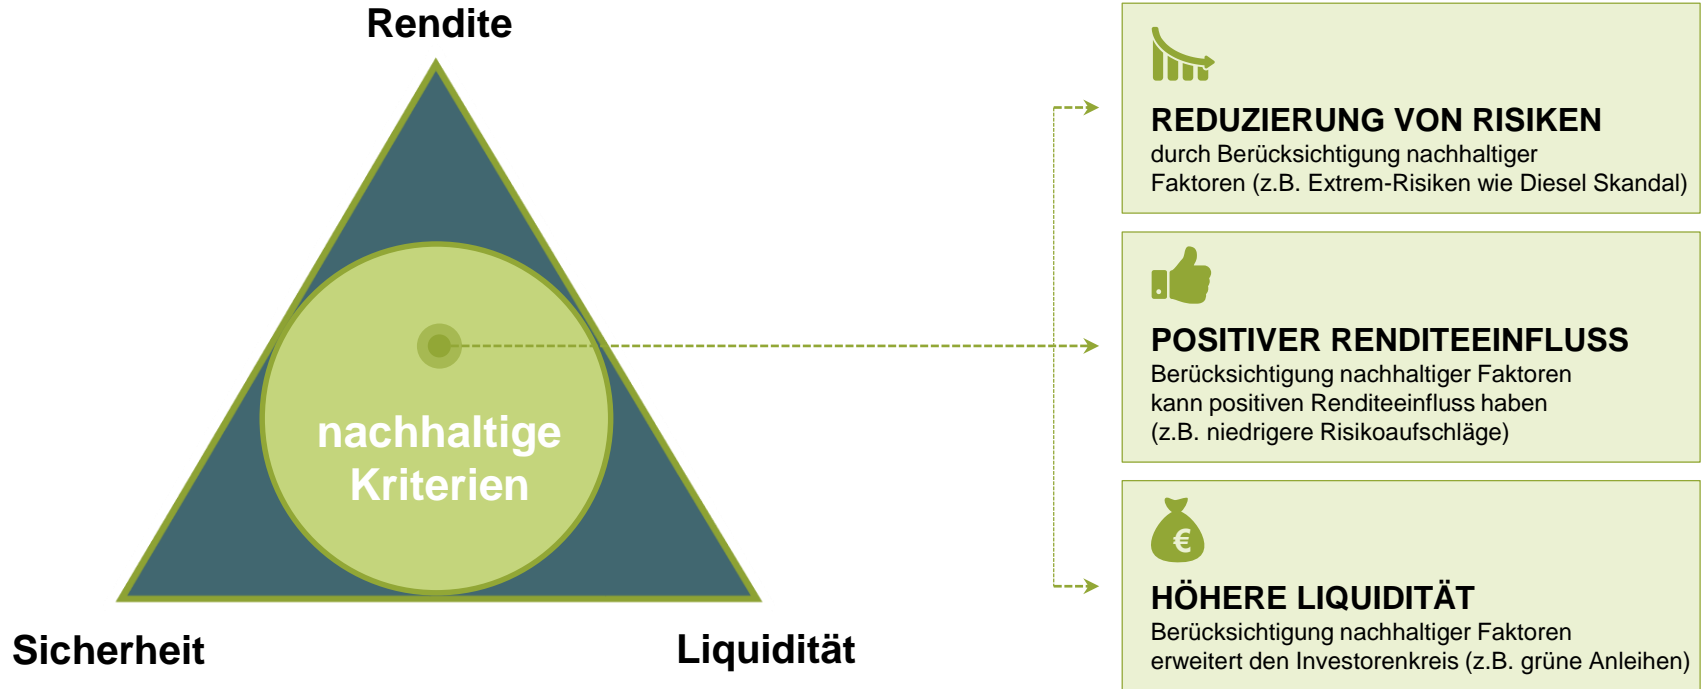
Rendite

nachhaltige Kriterien

Sicherheit

Liquidität

REDUZIERUNG VON RISIKEN
durch Berücksichtigung nachhaltiger Faktoren (z.B. Extrem-Risiken wie Diesel Skandal)

POSITIVER RENDITEEINFLUSS
Berücksichtigung nachhaltiger Faktoren kann positiven Renditeeinfluss haben (z.B. niedrigere Risikoaufschläge)

€

HÖHERE LIQUIDITÄT
Berücksichtigung nachhaltiger Faktoren erweitert den Investorenkreis (z.B. grüne Anleihen)